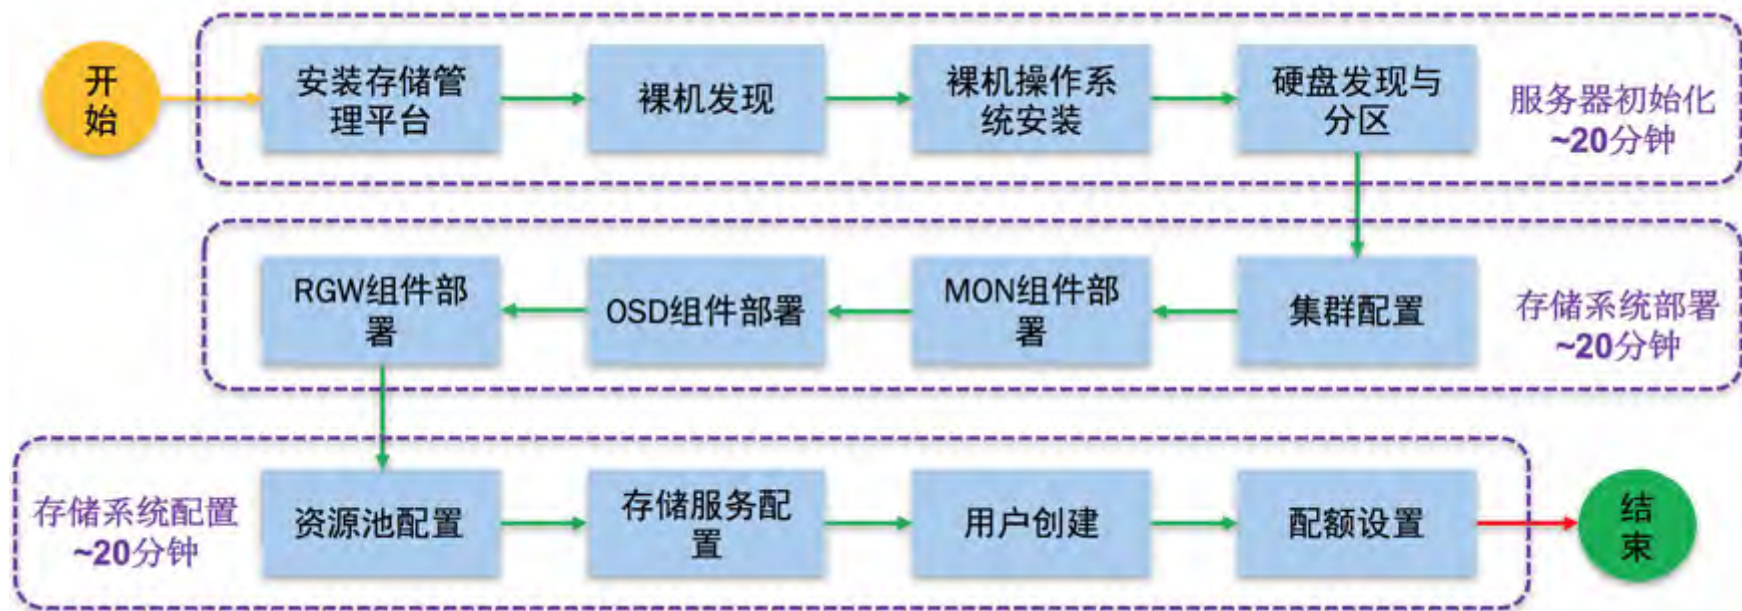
开始

安装存储管理平台

裸机发现

裸机操作系统安装

硬盘发现与分区

服务器初始化 ~20分钟

集群配置

MON组件部署

OSD组件部署

RGW组件部署

存储系统部署 ~20分钟

存储系统配置 ~20分钟

资源池配置

存储服务配置

用户创建

配额设置

结束